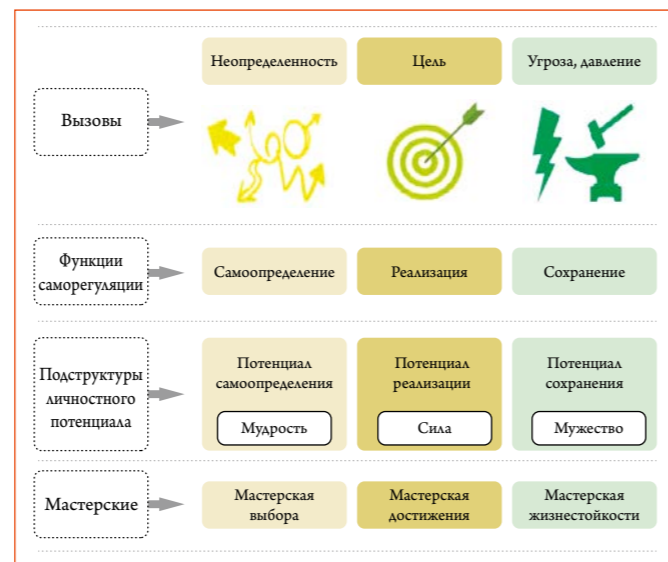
| | Неопределенность | Цель | Угроза, давление |
|---|---|---|---|
| Вызовы | | | |
| Функции саморегуляции | Самоопределение | Реализация | Сохранение |
| Подструктуры личностного потенциала | Потенциал самоопределения Мудрость | Потенциал реализации Сила | Потенциал сохранения Мужество |
| Мастерские | Мастерская выбора | Мастерская достижения | Мастерская жизнестойкости |